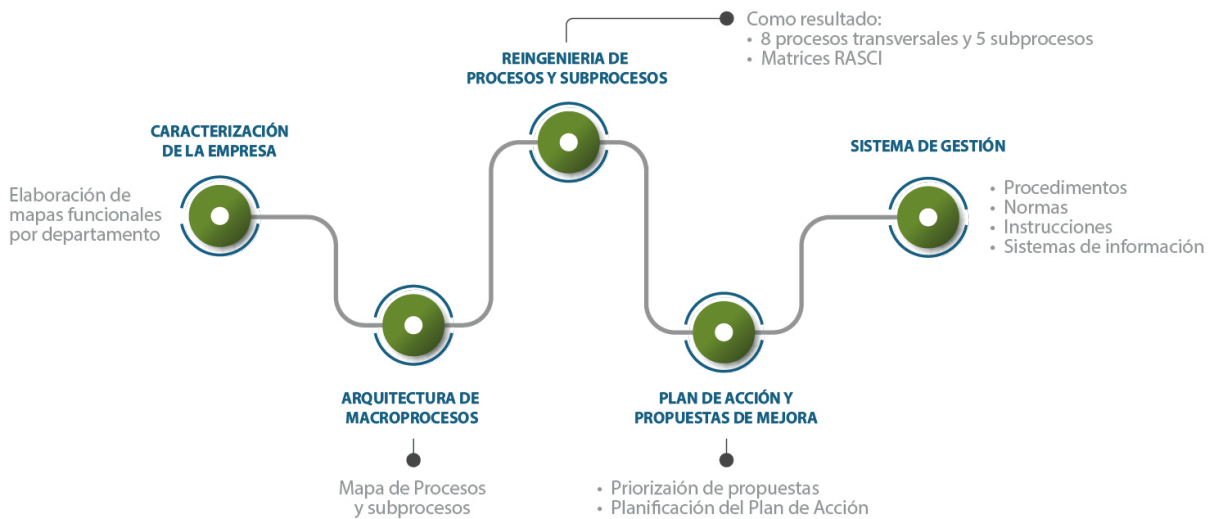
REINGENIERIA DE PROCESOS Y SUBPROCESOS

Como resultado:
• 8 procesos transversales y 5 subprocesos
• Matrices RASCI

CARACTERIZACIÓN DE LA EMPRESA

Elaboración de mapas funcionales por departamento

SISTEMA DE GESTIÓN

• Procedimentos
• Normas
• Instrucciones
• Sistemas de información

ARQUITECTURA DE MACROPROCESOS

Mapa de Procesos y subprocesos

PLAN DE ACCIÓN Y PROPUESTAS DE MEJORA

• Priorizaión de propuestas
• Planificación del Plan de Acción